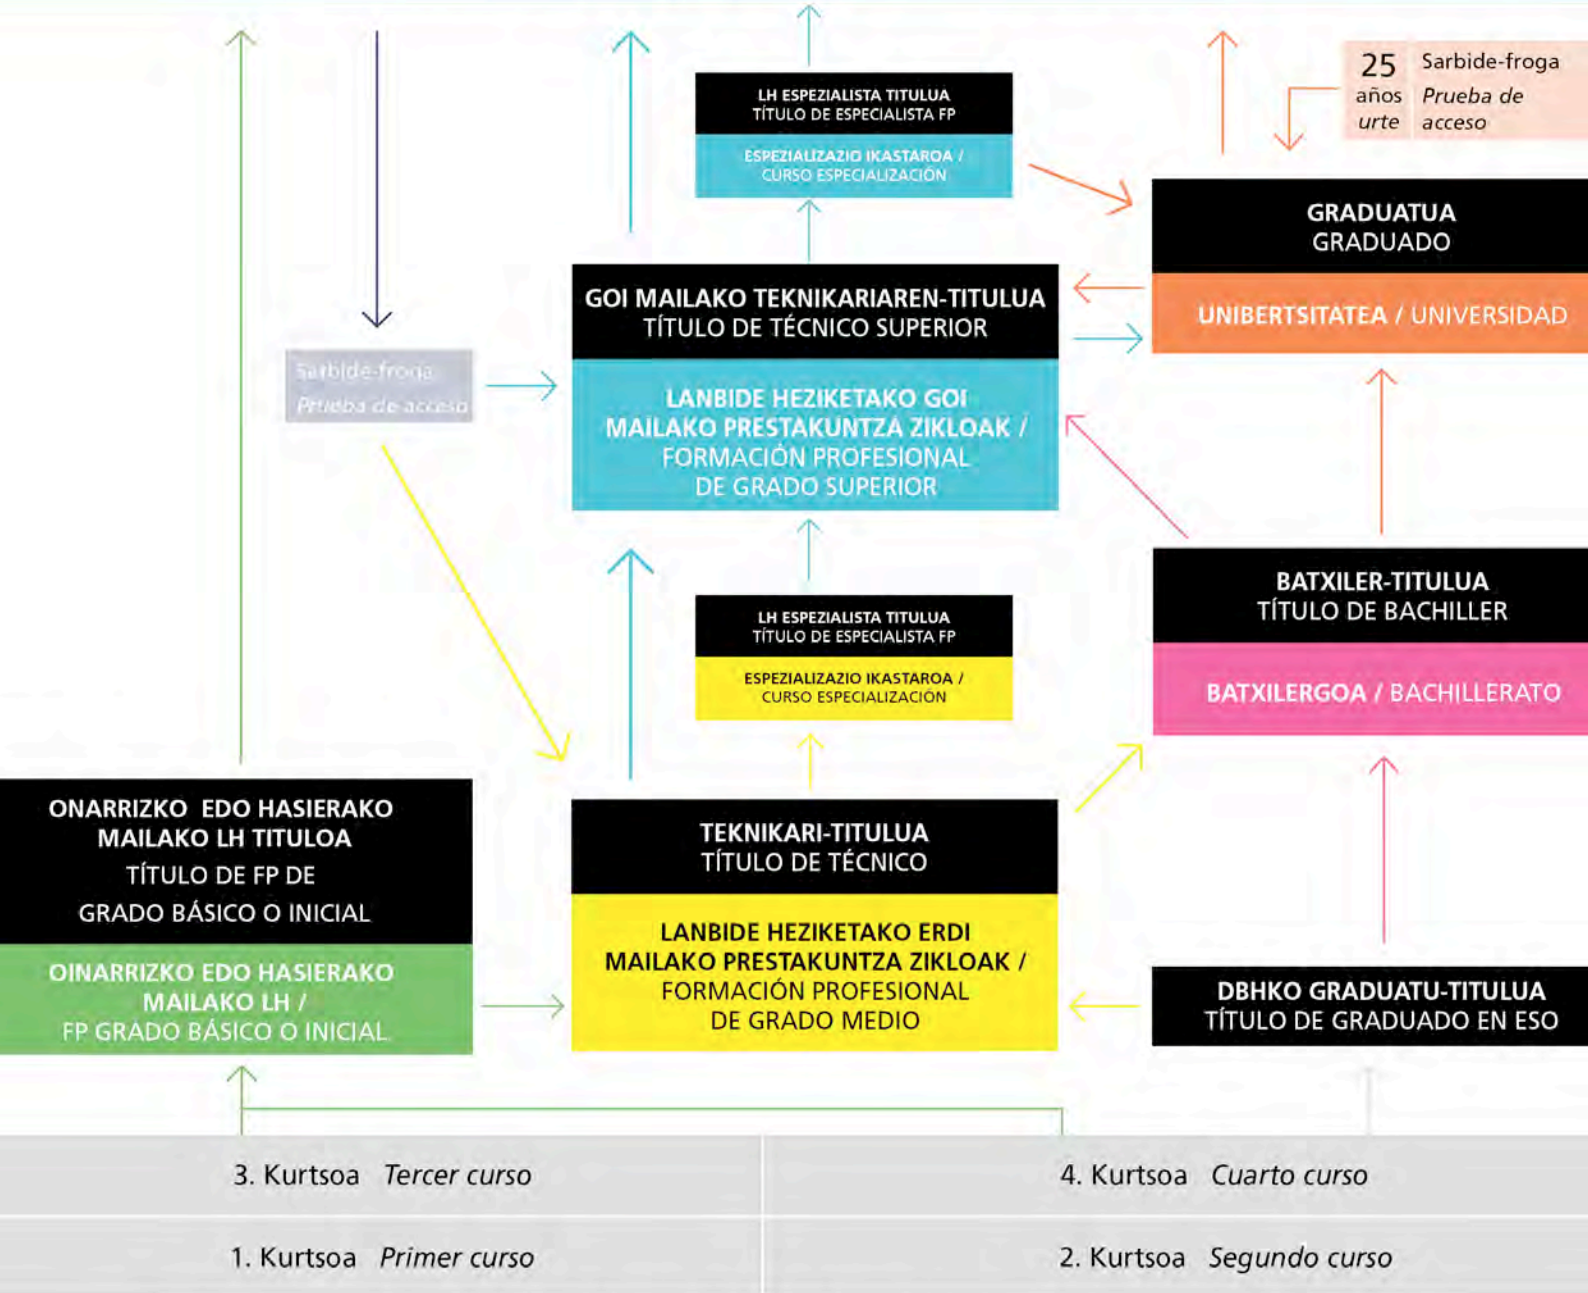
LH ESPEZIALISTA TITULUA
TÍTULO DE ESPECIALISTA FP

ESPEZIALIZAZIO IKASTAROA / CURSO ESPECIALIZACIÓN

25 años urte

Sarbide-froga
Prueba de acceso

GRADUATUA
GRADUADO

UNIBERTSITATEA / UNIVERSIDAD

GOI MAILAKO TEKNIKARIAREN-TITULUA
TÍTULO DE TÉCNICO SUPERIOR

LANBIDE HEZIKETAKO GOI MAILAKO PRESTAKUNTZA ZIKLOAK / FORMACIÓN PROFESIONAL DE GRADO SUPERIOR

Sarbide-froga
Prueba de acceso

LH ESPEZIALISTA TITULUA
TÍTULO DE ESPECIALISTA FP

ESPEZIALIZAZIO IKASTAROA / CURSO ESPECIALIZACIÓN

BATXILER-TITULUA
TÍTULO DE BACHILLER

BATXILERGOA / BACHILLERATO

ONARRIZKO EDO HASIERAKO MAILAKO LH TITULOA
TÍTULO DE FP DE GRADO BÁSICO O INICIAL

OINARRIZKO EDO HASIERAKO MAILAKO LH / FP GRADO BÁSICO O INICIAL

TEKNIKARI-TITULUA
TÍTULO DE TÉCNICO

LANBIDE HEZIKETAKO ERDI MAILAKO PRESTAKUNTZA ZIKLOAK / FORMACIÓN PROFESIONAL DE GRADO MEDIO

DBHKO GRADUATU-TITULUA
TÍTULO DE GRADUADO EN ESO

3. Kurtsoa Tercer curso

4. Kurtsoa Cuarto curso

1. Kurtsoa Primer curso

2. Kurtsoa Segundo curso